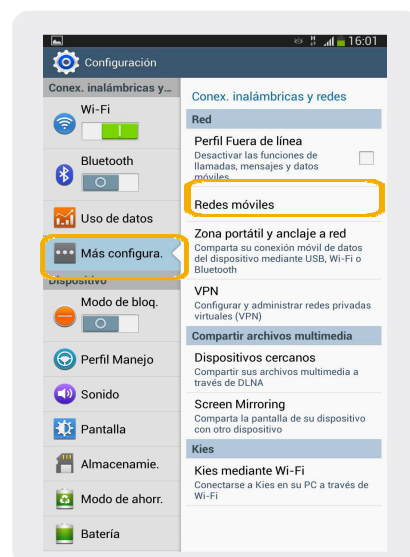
16:01
Configuración
Conex. inalámbricas y...
Wi-Fi
Bluetooth
Uso de datos
Más configura.
Dispositivo
Modo de bloq.
Perfil Manejo
Sonido
Pantalla
Almacenamie.
Modo de ahorr.
Batería

Conex. inalámbricas y redes
Red
Perfil Fuera de línea
Desactivar las funciones de llamadas, mensajes y datos móviles
Redes móviles
Zona portátil y anclaje a red
Comparta su conexión móvil de datos del dispositivo mediante USB, Wi-Fi o Bluetooth
VPN
Configurar y administrar redes privadas virtuales (VPN)
Compartir archivos multimedia
Dispositivos cercanos
Compartir sus archivos multimedia a través de DLNA
Screen Mirroring
Comparta la pantalla de su dispositivo con otro dispositivo
Kies
Kies mediante Wi-Fi
Conectarse a Kies en su PC a través de Wi-Fi